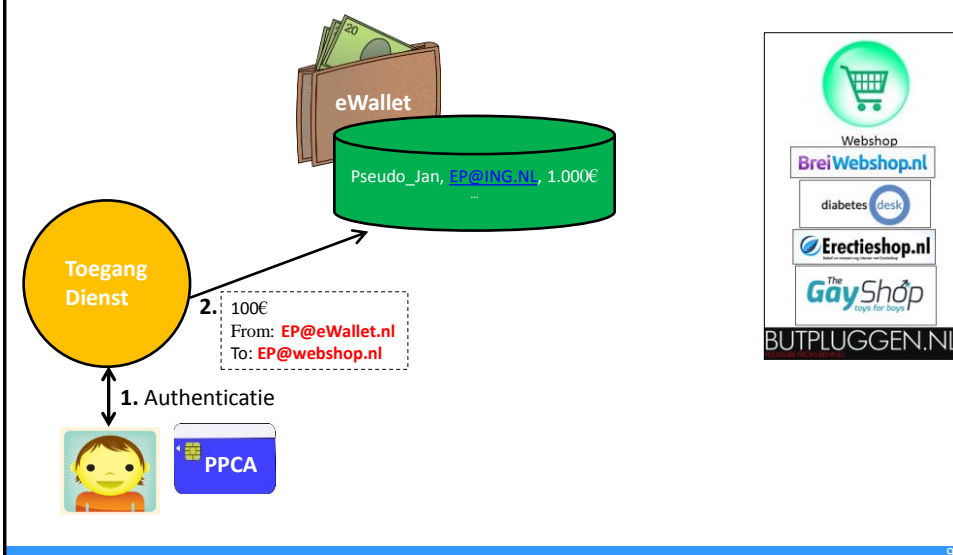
eWallet

Pseudo_Jan, EP@ING.NL, 1.000€
...

Toegang Dienst

2. 100€
From: EP@eWallet.nl
To: EP@webshop.nl

1. Authenticatie

PPCA

20

Webshop
BreiWebshop.nl
diabetes desk
Erectieshop.nl
The GayShop toys for boys
BUTPLUGGEN.NL